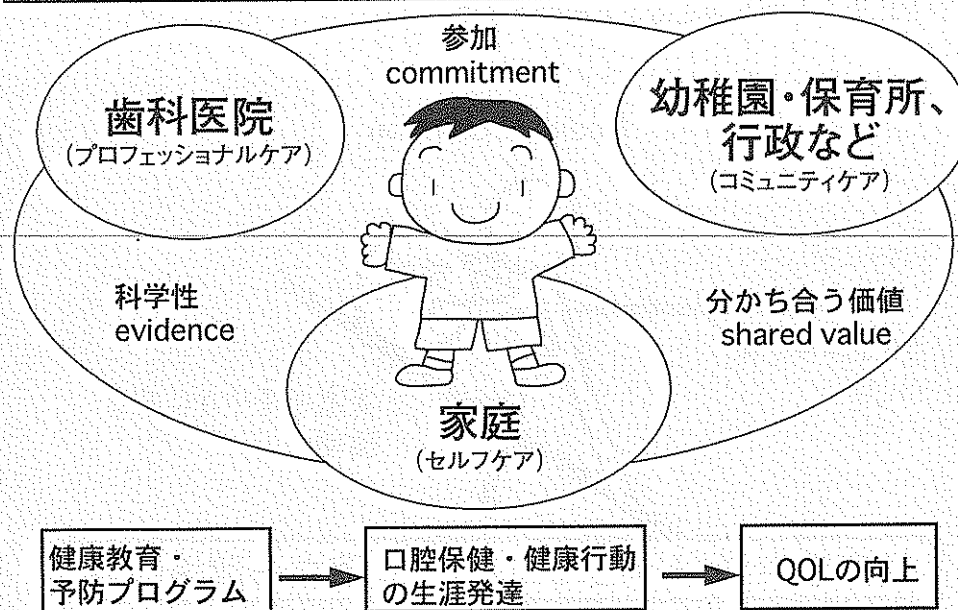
参加
commitment

歯科医院
(プロフェッショナルケア)

幼稚園・保育所、
行政など
(コミュニティケア)

科学性
evidence

分かち合う価値
shared value

家庭
(セルフケア)

健康教育・
予防プログラム

口腔保健・健康行動
の生涯発達

QOLの向上